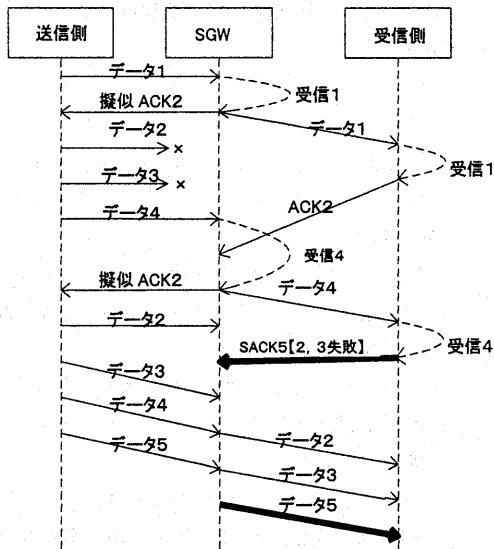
送信側

SGW

受信側

データ1

受信1

擬似 ACK2

データ1

データ2

×

受信1

データ3

×

データ4

ACK2

受信4

擬似 ACK2

データ4

データ2

SACK5【2, 3失敗】

受信4

データ3

データ4

データ5

データ2

データ3

データ5